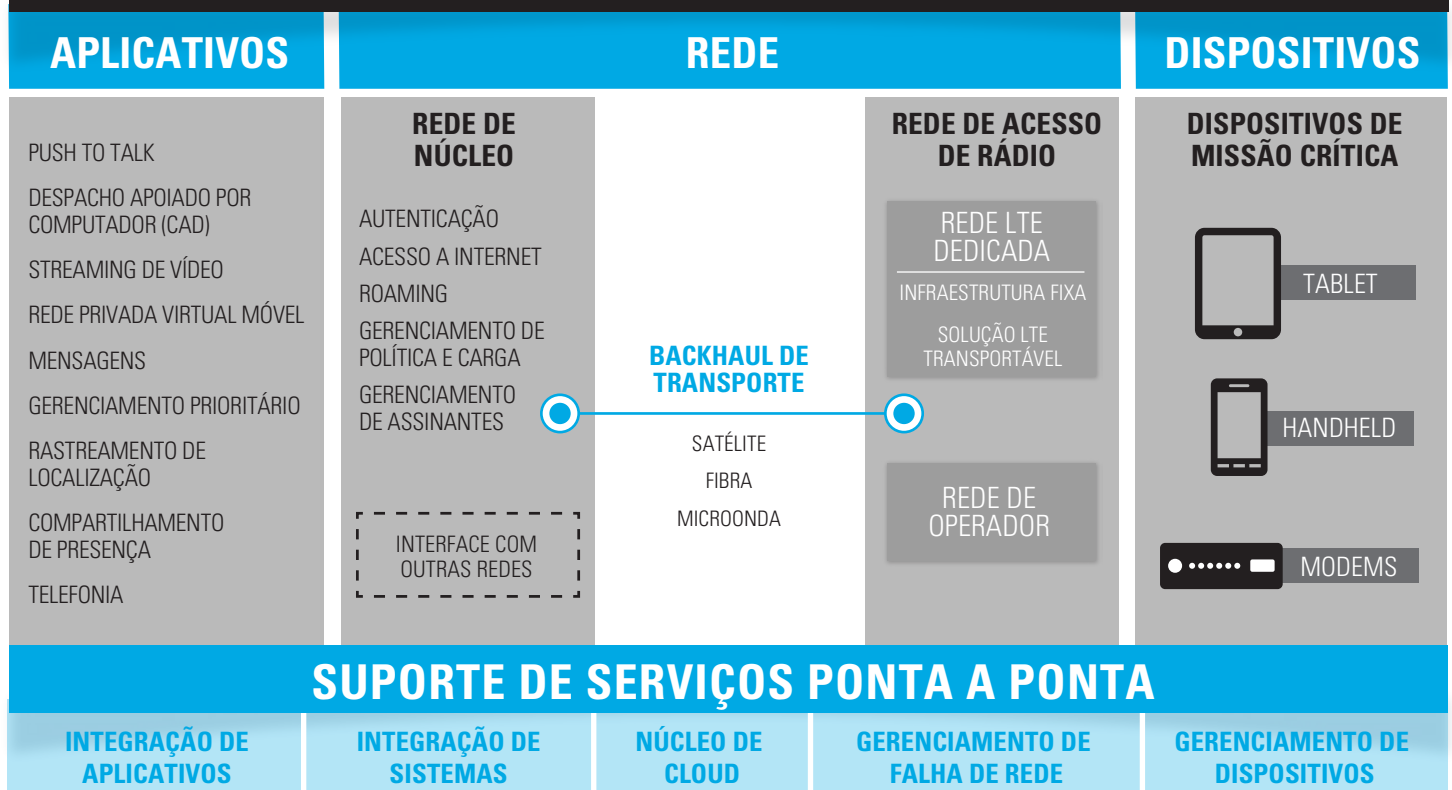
APLICATIVOS

REDE

DISPOSITIVOS

PUSH TO TALK

DESPACHO APOIADO POR COMPUTADOR (CAD)

STREAMING DE VÍDEO

REDE PRIVADA VIRTUAL MÓVEL

MENSAGENS

GERENCIAMENTO PRIORITÁRIO

RASTREAMENTO DE LOCALIZAÇÃO

COMPARTILHAMENTO DE PRESENÇA

TELEFONIA

REDE DE NÚCLEO

AUTENTICAÇÃO

ACESSO A INTERNET

ROAMING

GERENCIAMENTO DE POLÍTICA E CARGA

GERENCIAMENTO DE ASSINANTES

INTERFACE COM OUTRAS REDES

BACKHAUL DE TRANSPORTE

SATÉLITE

FIBRA

MICROONDA

REDE DE ACESSO DE RÁDIO

REDE LTE DEDICADA

INFRAESTRUTURA FIXA

SOLUÇÃO LTE TRANSPORTÁVEL

REDE DE OPERADOR

DISPOSITIVOS DE MISSÃO CRÍTICA

TABLET

HANDHELD

MODEMS

SUPORTE DE SERVIÇOS PONTA A PONTA

INTEGRAÇÃO DE APLICATIVOS

INTEGRAÇÃO DE SISTEMAS

NÚCLEO DE CLOUD

GERENCIAMENTO DE FALHA DE REDE

GERENCIAMENTO DE DISPOSITIVOS